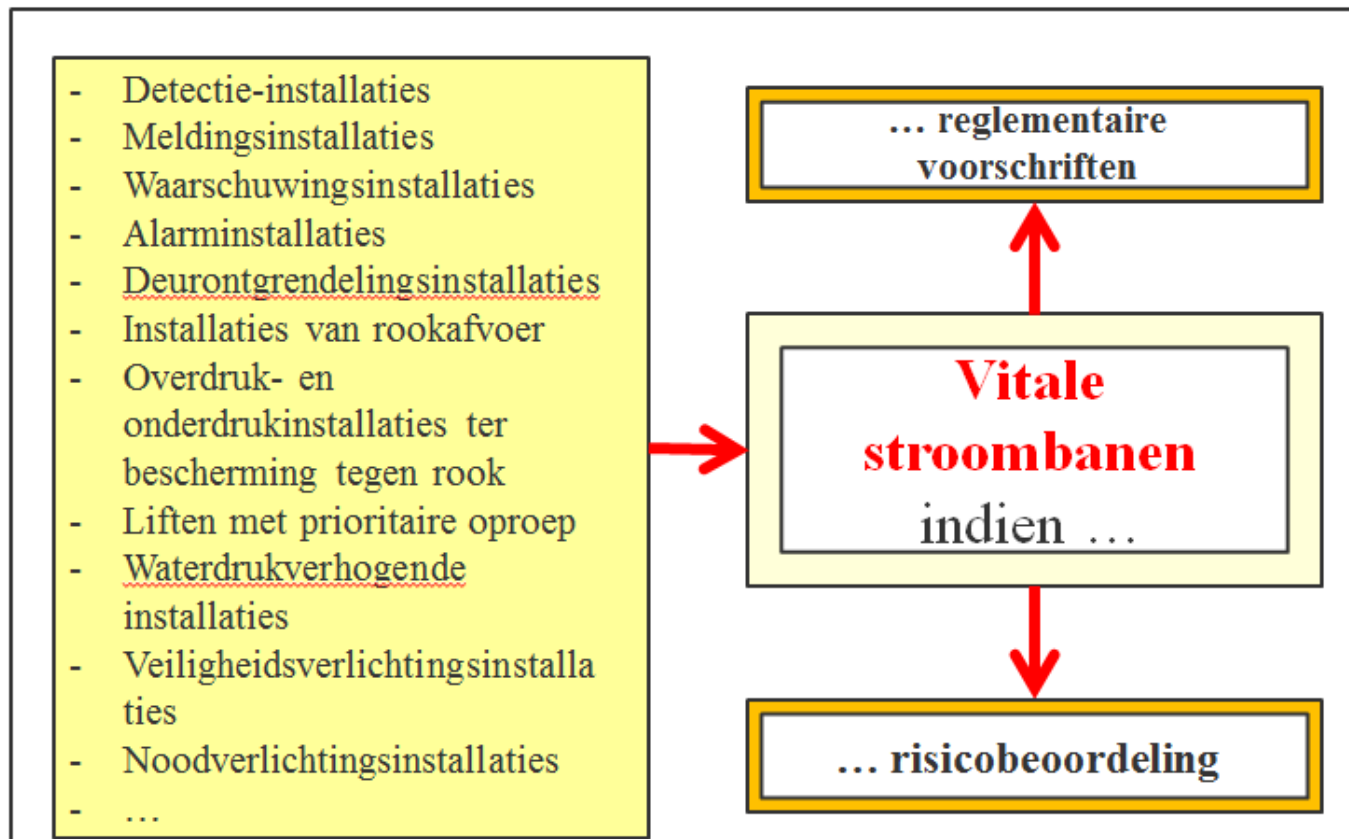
- Detectie-installaties
- Meldingsinstallaties
- Waarschuwingsinstallaties
- Alarminstallaties
- Deurontgrendelingsinstallaties
- Installaties van rookafvoer
- Overdruk- en onderdrukinstallaties ter bescherming tegen rook
- Liften met prioritaire oproep
- Waterdrukverhogende installaties
- Veiligheidsverlichtingsinstallaties
- Noodverlichtingsinstallaties
- …

… reglementaire voorschriften

Vitale stroombanen indien …

… risicobeoordeling